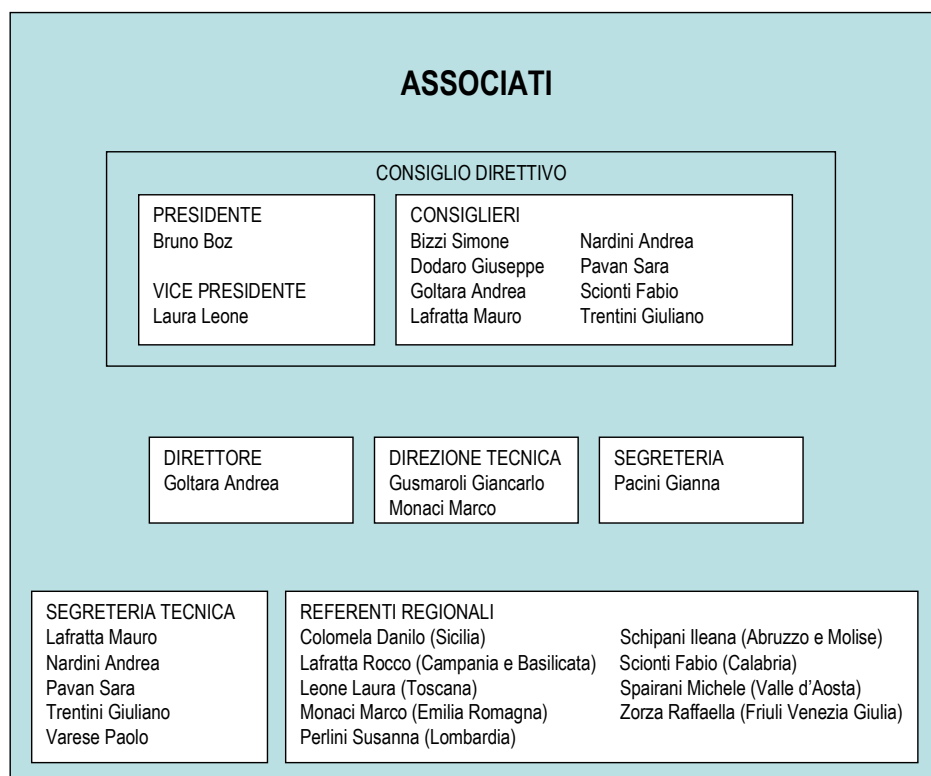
ASSOCIATI

CONSIGLIO DIRETTIVO

PRESIDENTE
Bruno Boz

VICE PRESIDENTE
Laura Leone

CONSIGLIERI
Bizzi Simone
Dodaro Giuseppe
Goltara Andrea
Lafratta Mauro

Nardini Andrea
Pavan Sara
Scionti Fabio
Trentini Giuliano

DIRETTORE
Goltara Andrea

DIREZIONE TECNICA
Gusmaroli Giancarlo
Monaci Marco

SEGRETERIA
Pacini Gianna

SEGRETERIA TECNICA
Lafratta Mauro
Nardini Andrea
Pavan Sara
Trentini Giuliano
Varese Paolo

REFERENTI REGIONALI
Colomela Danilo (Sicilia)
Lafratta Rocco (Campania e Basilicata)
Leone Laura (Toscana)
Monaci Marco (Emilia Romagna)
Perlini Susanna (Lombardia)

Schipani Ileana (Abruzzo e Molise)
Scionti Fabio (Calabria)
Spairani Michele (Valle d'Aosta)
Zorza Raffaella (Friuli Venezia Giulia)